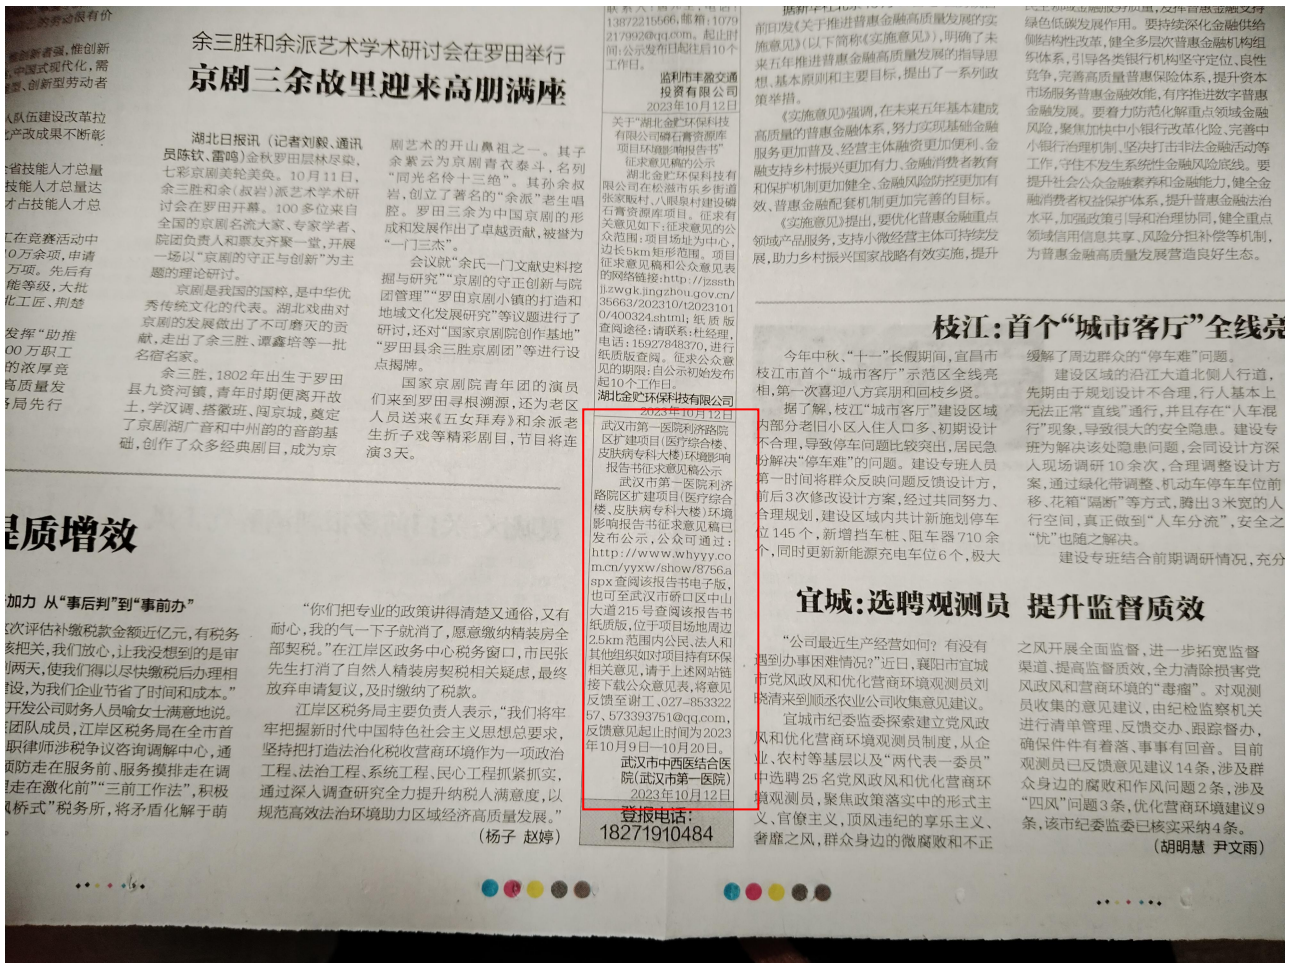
余三胜和余派艺术学术研讨会在罗田举行
京剧三余故里迎来高朋满座

湖北日报讯（记者刘毅、通讯员陈钦、雷鸣）金秋罗田晨林尽染，七彩京剧美轮美奂。10月11日，余三胜和余（叔岩）派艺术学术研讨会在罗田开幕。100多位来自全国的京剧名流大家、专家学者、院团负责人和票友齐聚一堂，开展一场以"京剧的守正与创新"为主题的理论研讨。

京剧是我国的国粹，是中华优秀传统文化的代表。湖北戏曲对京剧的发展做出了不可磨灭的贡献，走出了余三胜、谭鑫培等一批名宿名家。

余三胜，1802年出生于罗田县九资河镇，青年时期便离开故土，学汉调、搭徽班、闯京城，奠定了京剧西皮广音和中州韵的音韵基础，创作了众多经典剧目，成为京剧艺术的开山鼻祖之一。其子余紫云为京剧青衣泰斗，名列"同光名伶十三绝"。其孙余叔岩，创立了著名的"余派"老生唱腔。罗田三余为中国京剧的形成和发展作出了卓越贡献，被誉为"一门三杰"。

会议就"余氏一门文献史料挖掘与研究""京剧的守正创新与院团管理""罗田京剧小镇的打造和地域文化发展研究"等议题进行了研讨，还对"国家京剧院创作基地""罗田县余三胜京剧团"等进行设点揭牌。

国家京剧院青年团的演员们来到罗田寻根溯源，还为老区人民送来《五女拜寿》和余派老生折子戏等精彩剧目，节目将连演3天。

联系人：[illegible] 13872215566，邮箱：1079217092@qq.com。起止时间：公示发布日起往后10个工作日。
监利市丰盈交通投资有限公司
2023年10月12日

关于"湖北金贮环保科技有限公司砩石膏资源库项目环境影响报告书"征求意见稿的公示
湖北金贮环保科技有限公司在松滋市乐乡街道张家坡村八眼泉村建设砩石膏资源库项目。征求意见的公众范围：项目场址为中心，边长5km矩形范围。项目征求意见稿和公众意见表的网络链接：http://jzssthjzwgk.jingzhou.gov.cn/35663/202310/t20231010_400324.shtml；纸质版查阅途径：请联系：杜经理电话：15927848370，进行纸质版查阅。征求公众意见的期限：自公示初始发布起10个工作日。
湖北金贮环保科技有限公司
2023年10月12日

武汉市第一医院利济路院区扩建项目（医疗综合楼、皮肤病专科大楼）环境影响报告书征求意见稿公示
武汉市第一医院利济路院区扩建项目（医疗综合楼、皮肤病专科大楼）环境影响报告书征求意见稿已发布公示，公众可通过：http://www.whyyy.com.cn/yyxw/show/8756.aspx查阅该报告书电子版，也可至武汉市硚口区中山大道215号查阅该报告书纸质版，位于项目场地周边2.5km范围内公民、法人和其他组织如对项目持有环保相关意见，请于上述网站链接下载公众意见表，将意见反馈至谢工，027-85332257、573393751@qq.com，反馈意见起止时间为2023年10月9日—10月20日。
武汉市中西医结合医院（武汉市第一医院）
2023年10月12日

登报电话：
18271910484

前出发《关于推进普惠金融高质量发展的实施意见》（以下简称《实施意见》），明确了未来五年推进普惠金融高质量发展的指导思想、基本原则和主要目标，提出了一系列政策举措。

《实施意见》强调，在未来五年基本建成高质量的普惠金融体系，努力实现基础金融服务更加普及、经营主体融资更加便利、金融支持乡村振兴更加有力、金融消费者教育和保护机制更加健全、金融风险防控更加有效、普惠金融配套机制更加完善的目标。

《实施意见》提出，要优化普惠金融重点领域产品服务，支持小微经营主体可持续发展，助力乡村振兴国家战略有效实施，提升

民生金融服务水平，发挥普惠金融支持绿色低碳发展作用。要持续深化金融供给侧结构性改革，健全多层次普惠金融机构组织体系，引导各类银行机构坚守定位、良性竞争，完善高质量普惠保险体系，提升资本市场服务普惠金融效能，有序推进数字普惠金融发展。要着力防范化解重点领域金融风险，聚焦加快中小银行改革化险、完善中小银行治理机制，坚决打击非法金融活动等工作，守住不发生系统性金融风险底线。要提升社会公众金融素养和金融能力，健全金融消费者权益保护体系，提升普惠金融法治水平，加强政策引导和治理协同，健全重点领域信用信息共享、风险分担补偿等机制，为普惠金融高质量发展营造良好生态。

枝江：首个"城市客厅"全线亮

今年中秋、"十一"长假期间，宜昌市枝江市首个"城市客厅"示范区全线亮相，第一次喜迎八方宾朋和回枝乡贤。

据了解，枝江"城市客厅"建设区域内部分老旧小区人住人口多，初期设计不合理，导致停车问题比较突出，居民急盼解决"停车难"的问题。建设专班人员第一时间将群众反映问题反馈设计方，前后3次修改设计方案，经过共同努力、合理规划，建设区域内共计新施划停车位145个，新增挡车柱、阻车器710余个，同时更新新能源充电车位6个，极大

缓解了周边群众的"停车难"问题。

建设区域的沿江大道北侧人行道，先期由于规划设计不合理，行人基本上无法正常"直线"通行，并且存在"人车混行"现象，导致很大的安全隐患。建设专班为解决该处隐患问题，会同设计方深入现场调研10余次，合理调整设计方案，通过绿化带调整、机动车停车位前移、花箱"隔断"等方式，腾出3米宽的人行空间，真正做到"人车分流"，安全之"忧"也随之解决。

建设专班结合前期调研情况，充分

宜城：选聘观测员 提升监督质效

"公司最近生产经营如何？有没有遇到办事困难情况？"近日，襄阳市宜城市党风政风和优化营商环境观测员刘晓清来到顺丞农业公司收集意见建议。

宜城市纪委监委探索建立党风政风和优化营商环境观测员制度，从企业、农村等基层以及"两代表一委员"中选聘25名党风政风和优化营商环境观测员，聚焦政策落实中的形式主义、官僚主义，顶风违纪的享乐主义、奢靡之风，群众身边的微腐败和不正

之风开展全面监督，进一步拓宽监督渠道、提高监督质效，全力清除损害党风政风和营商环境的"毒瘤"。对观测员收集的意见建议，由纪检监察机关进行清单管理、反馈交办、跟踪督办，确保件件有着落、事事有回音。目前观测员已反馈意见建议14条，涉及群众身边的腐败和作风问题2条，涉及"四风"问题3条，优化营商环境建议9条，该市纪委监委已核实采纳4条。
（胡明慧 尹文雨）

提质增效

加力 从"事后判"到"事前办"

次评估补缴税款金额近亿元，有税务部门把关，我们放心，让我没想到的是审查时间两天，使我们得以尽快缴税后办理相关手续，为我们企业节省了时间和成本。"开发公司财务人员喻女士满意地说。江岸区税务局在全市首创职律师涉税争议咨询调解中心，通过前防范在服务前、服务摸排走在调查走在激化前"三前工作法"，积极"税务所，将矛盾化解于萌

"你们把专业的政策讲得清楚又通俗，又有耐心，我的气一下子就消了，愿意缴纳精装房全部契税。"在江岸区政务中心税务窗口，市民张先生打消了自然人精装房契税相关疑虑，最终放弃申请复议，及时缴纳了税款。

江岸区税务局主要负责人表示，"我们将牢牢把握新时代中国特色社会主义思想总要求，坚持把打造法治化税收营商环境作为一项政治工程、法治工程、系统工程、民心工程抓紧抓实，通过深入调查研究全力提升纳税人满意度，以规范高效法治环境助力区域经济高质量发展。"
（杨子 赵婷）

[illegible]劳动保有价
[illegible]新者温，惟创新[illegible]中国式现代化，需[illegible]创新型劳动者
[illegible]队伍建设改革拉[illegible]产改成果不断彰
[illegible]省技能人才总量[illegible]技能人才总量达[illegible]技能人才总
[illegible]在竞赛活动中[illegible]0万余项，申请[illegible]万项。先后有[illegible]能等级，大批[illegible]化工匠、荆楚
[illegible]发挥"助推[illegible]00万职工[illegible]的浓厚合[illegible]高质量发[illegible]局先行